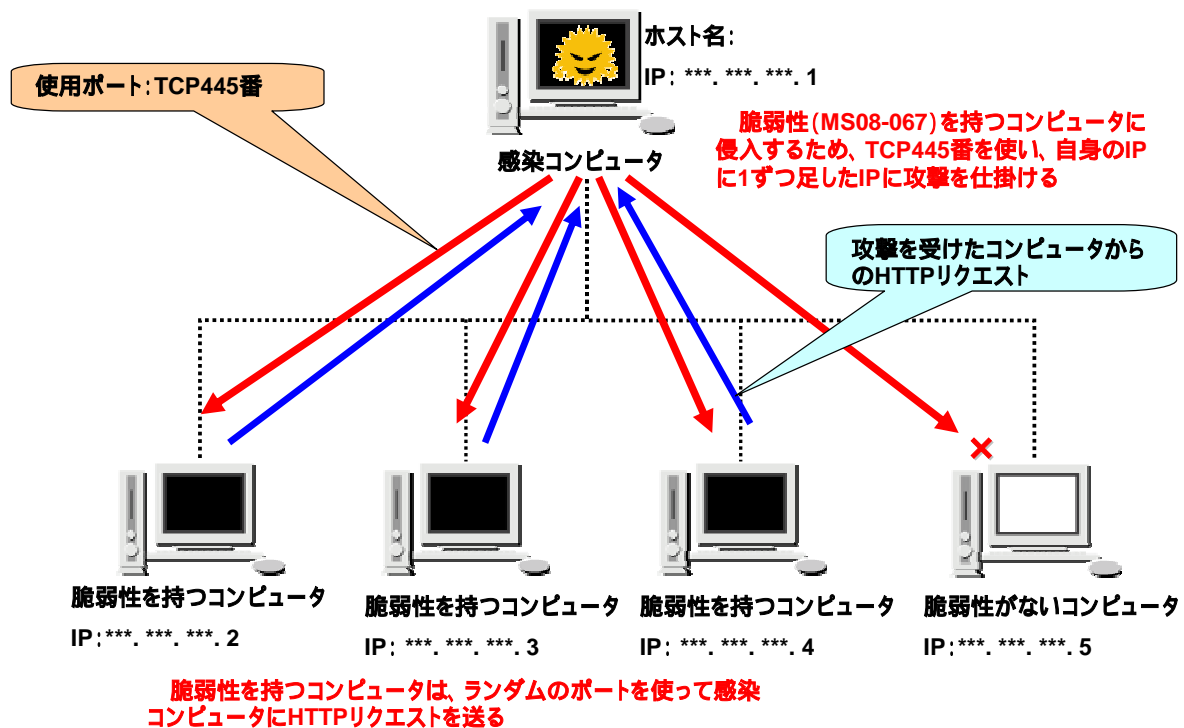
ホスト名:

IP: ***. ***. ***. 1

使用ポート:TCP445番

感染コンピュータ

脆弱性(MS08-067)を持つコンピュータに侵入するため、TCP445番を使い、自身のIPに1ずつ足したIPに攻撃を仕掛ける

攻撃を受けたコンピュータからのHTTPリクエスト

脆弱性を持つコンピュータ
IP:***. ***. ***. 2

脆弱性を持つコンピュータ
IP: ***. ***. ***. 3

脆弱性を持つコンピュータ
IP: ***. ***. ***. 4

脆弱性がないコンピュータ
IP:***. ***. ***. 5

脆弱性を持つコンピュータは、ランダムのポートを使って感染コンピュータにHTTPリクエストを送る